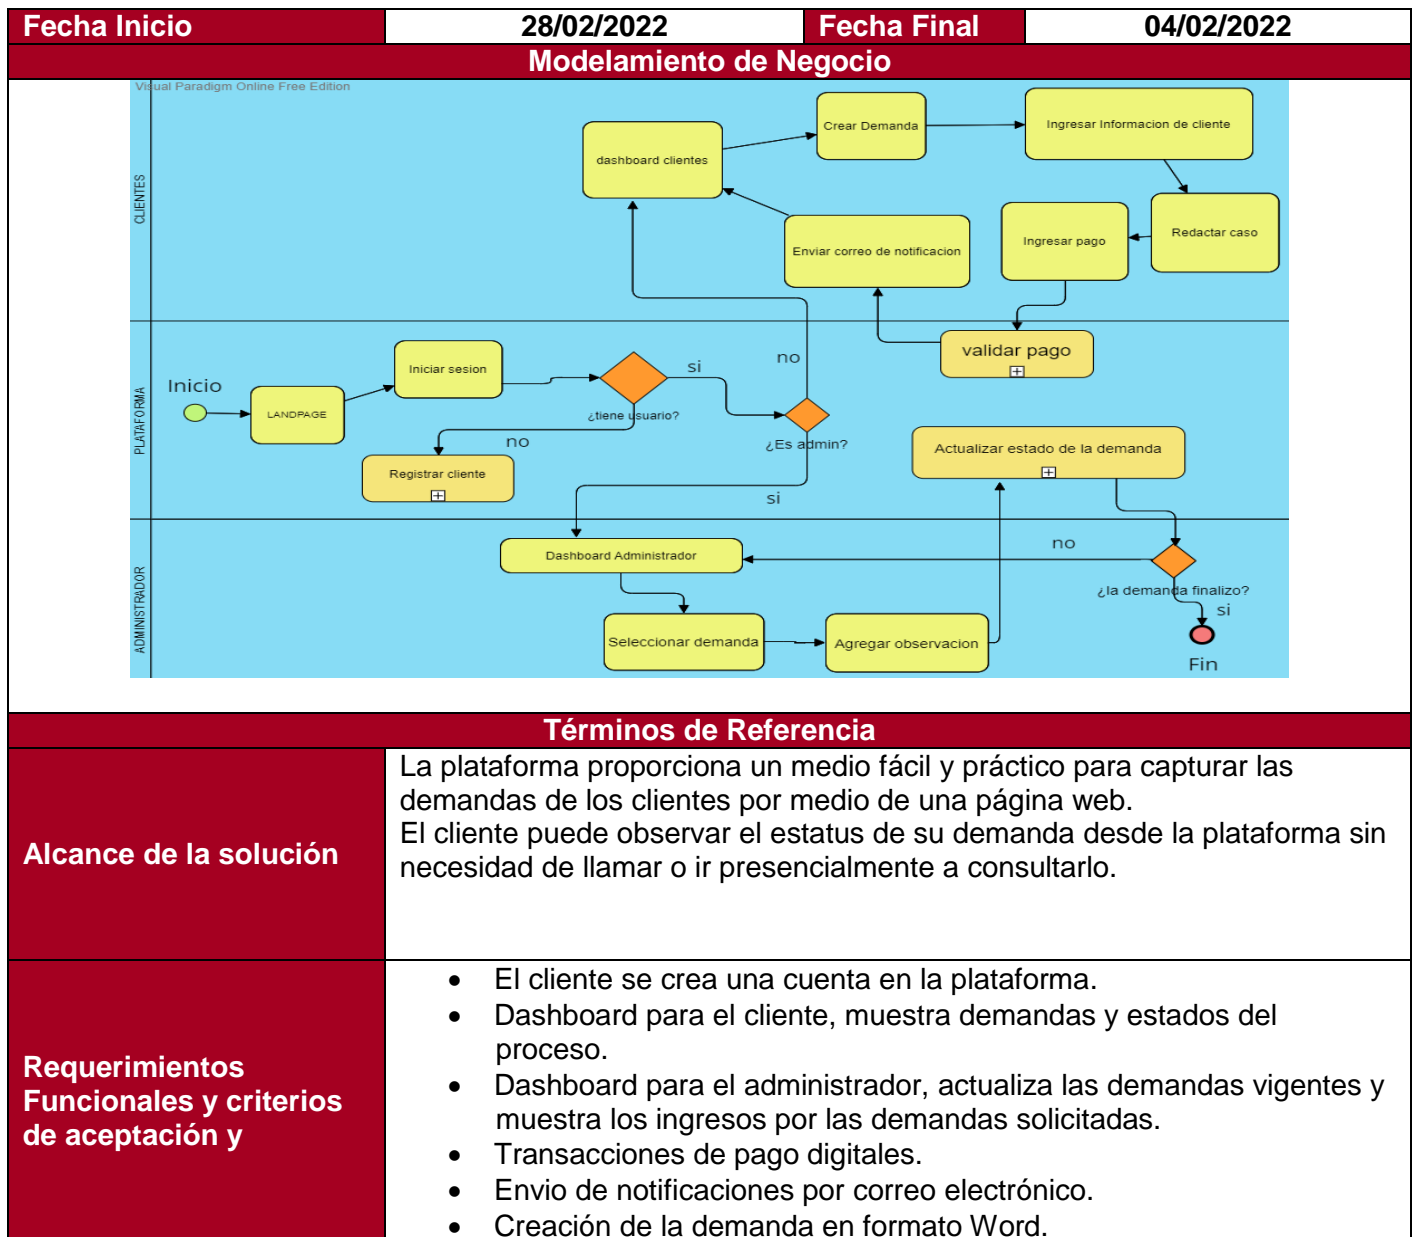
| Fecha Inicio | 28/02/2022 | Fecha Final | 04/02/2022 |
|---|---|---|---|

Modelamiento de Negocio

Visual Paradigm Online Free Edition

CLIENTES
PLATAFORMA
ADMINISTRADOR

dashboard clientes
Crear Demanda
Ingresar Informacion de cliente
Redactar caso
Ingresar pago
Enviar correo de notificacion
Inicio
LANDPAGE
Iniciar sesion
si
¿tiene usuario?
no
no
¿Es admin?
validar pago
Registrar cliente
si
Actualizar estado de la demanda
Dashboard Administrador
no
¿la demanda finalizo?
si
Seleccionar demanda
Agregar observacion
Fin

Términos de Referencia

| Alcance de la solución | La plataforma proporciona un medio fácil y práctico para capturar las demandas de los clientes por medio de una página web. El cliente puede observar el estatus de su demanda desde la plataforma sin necesidad de llamar o ir presencialmente a consultarlo. |
|---|---|
| Requerimientos Funcionales y criterios de aceptación y | • El cliente se crea una cuenta en la plataforma. • Dashboard para el cliente, muestra demandas y estados del proceso. • Dashboard para el administrador, actualiza las demandas vigentes y muestra los ingresos por las demandas solicitadas. • Transacciones de pago digitales. • Envio de notificaciones por correo electrónico. • Creación de la demanda en formato Word. |